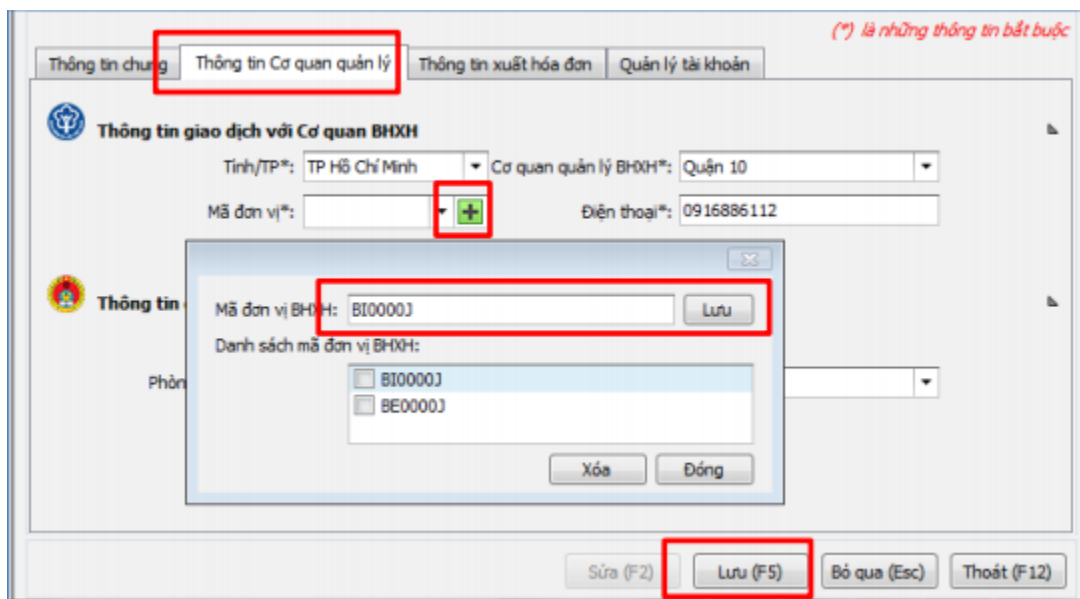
(*) là những thông tin bắt buộc

Thông tin chung | Thông tin Cơ quan quản lý | Thông tin xuất hóa đơn | Quản lý tài khoản

Thông tin giao dịch với Cơ quan BHXH

Tỉnh/TP*: TP Hồ Chí Minh
Cơ quan quản lý BHXH*: Quận 10
Mã đơn vị*:
Điện thoại*: 0916886112

Thông tin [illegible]

Phòn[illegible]

Mã đơn vị BHXH: BI0000J
Lưu
Danh sách mã đơn vị BHXH:
BI0000J
BE0000J
Xóa
Đóng

Sửa (F2)
Lưu (F5)
Bỏ qua (Esc)
Thoát (F12)